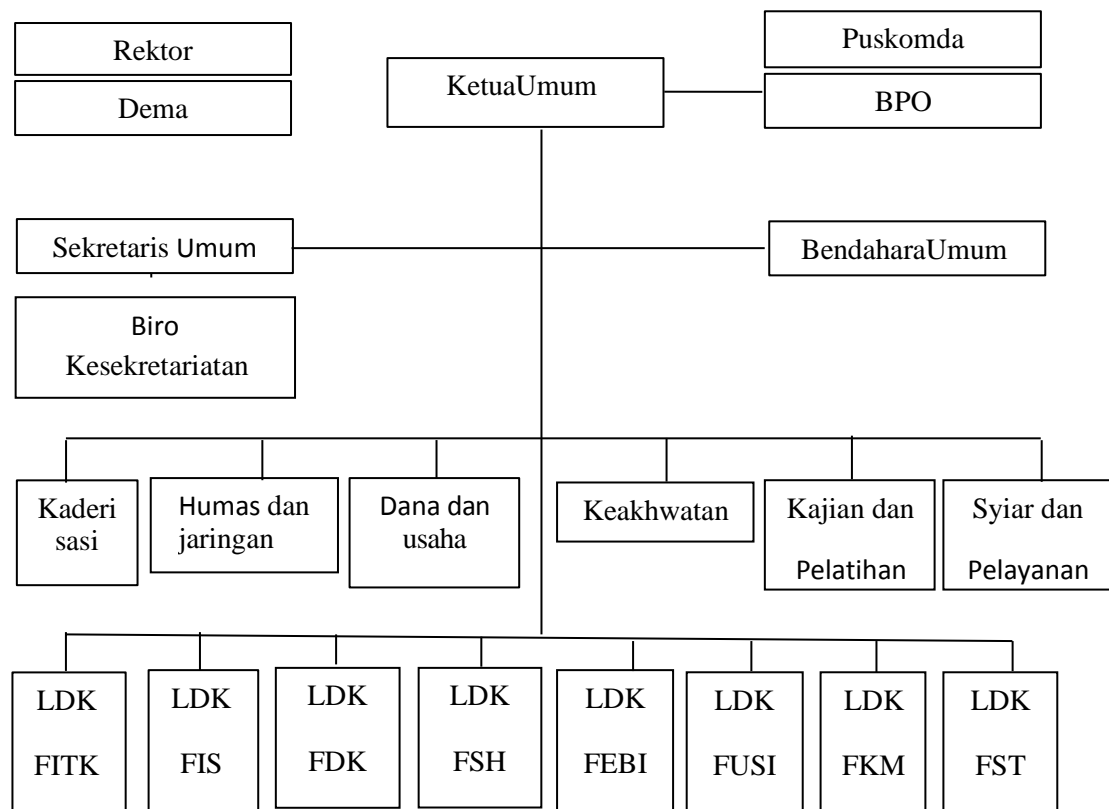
Rektor

Dema

KetuaUmum

Puskomda

BPO

Sekretaris Umum

BendaharaUmum

Biro Kesekretariatan

Kaderisasi

Humas dan jaringan

Dana dan usaha

Keakhwatan

Kajian dan Pelatihan

Syiar dan Pelayanan

LDK FITK

LDK FIS

LDK FDK

LDK FSH

LDK FEBI

LDK FUSI

LDK FKM

LDK FST